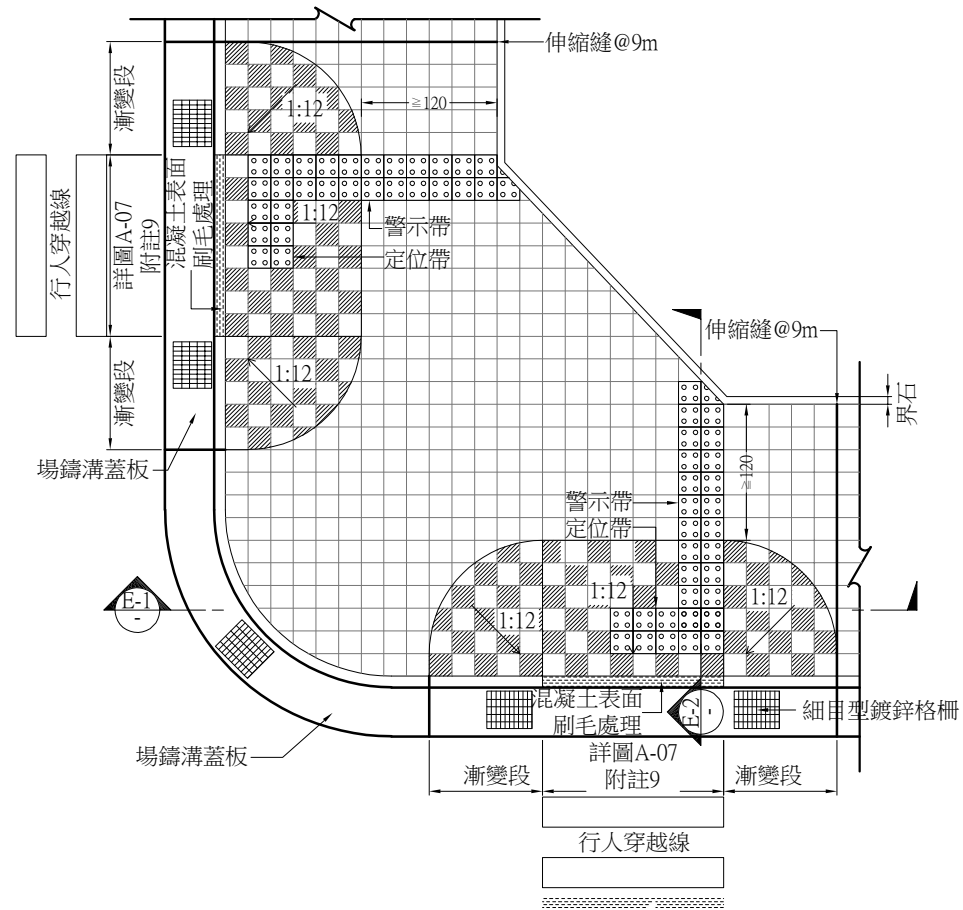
伸縮縫@9m
漸變段
1:12
≧120
行人穿越線
詳圖A-07
附註9
混凝土表面
刷毛處理
1:12
警示帶
定位帶
伸縮縫@9m
漸變段
1:12
界石
場鑄溝蓋板
≧120
警示帶
定位帶
E-1
-
1:12
1:12
1:12
混凝土表面
刷毛處理
E-2
-
細目型鍍鋅格柵
場鑄溝蓋板
詳圖A-07
附註9
漸變段
漸變段
行人穿越線